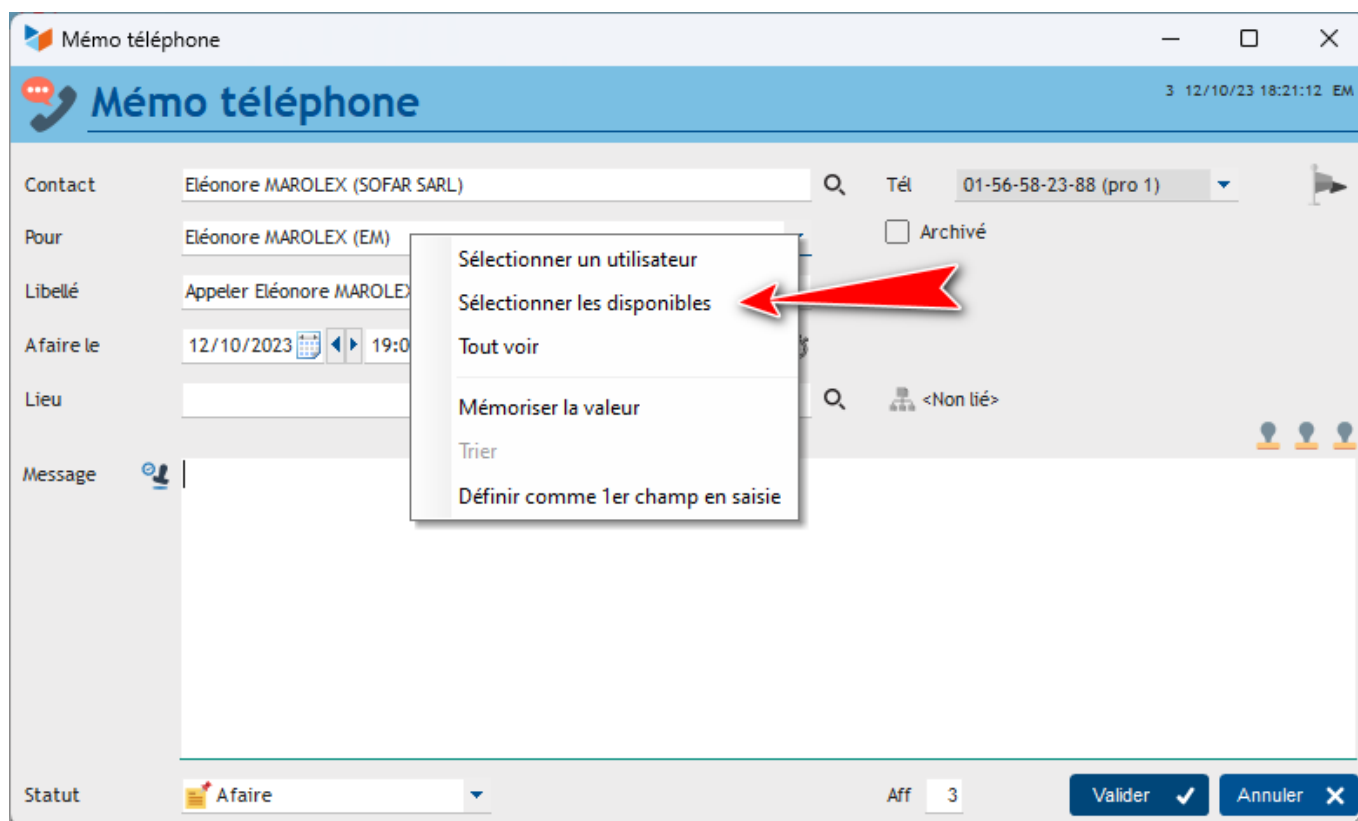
Mémo téléphone

Mémo téléphone

3 12/10/23 18:21:12 EM

Contact Eléonore MAROLEX (SOFAR SARL)

Tél 01-56-58-23-88 (pro 1)

Pour Eléonore MAROLEX (EM)

Archivé

Libellé Appeler Eléonore MAROLEX

Afaire le 12/10/2023 19:0

Lieu

<Non lié>

Message

Sélectionner un utilisateur
Sélectionner les disponibles
Tout voir
Mémoriser la valeur
Trier
Définir comme 1er champ en saisie

Statut Afaire

Aff 3

Valider

Annuler